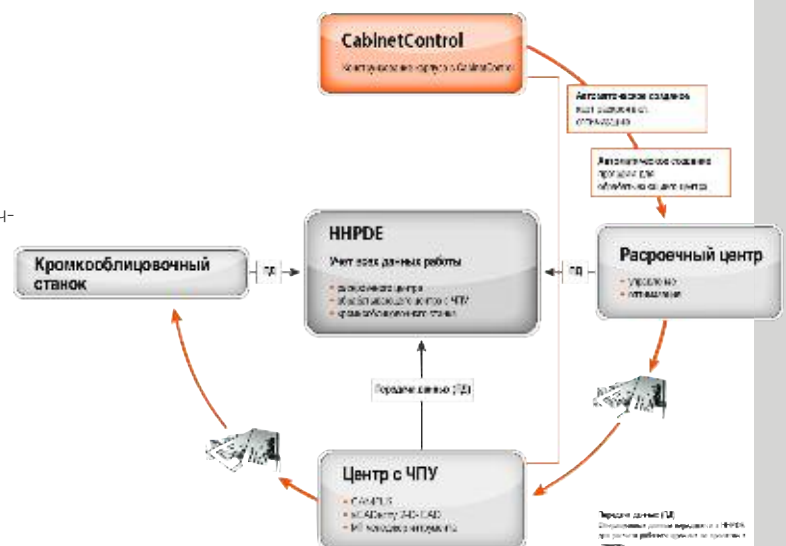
н-

CabinetControl

Конструирование корпуса с CabinetControl

Автоматическое создание
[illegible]

Автоматическое создание
программ для
обрабатывающего центра

HHPDE

Учет всех данных работы

- раскроечного центра
- обрабатывающего центра с ЧПУ
- кромкооблицовочного станка

ПД

ПД

Кромкооблицовочный станок

Раскроечный центр

- управление
- оптимизация

Передача данных (ПД)

Центр с ЧПУ

- CAMPUS
- woodWOP CAD-CAM
- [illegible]

Передача данных (ПД)
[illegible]